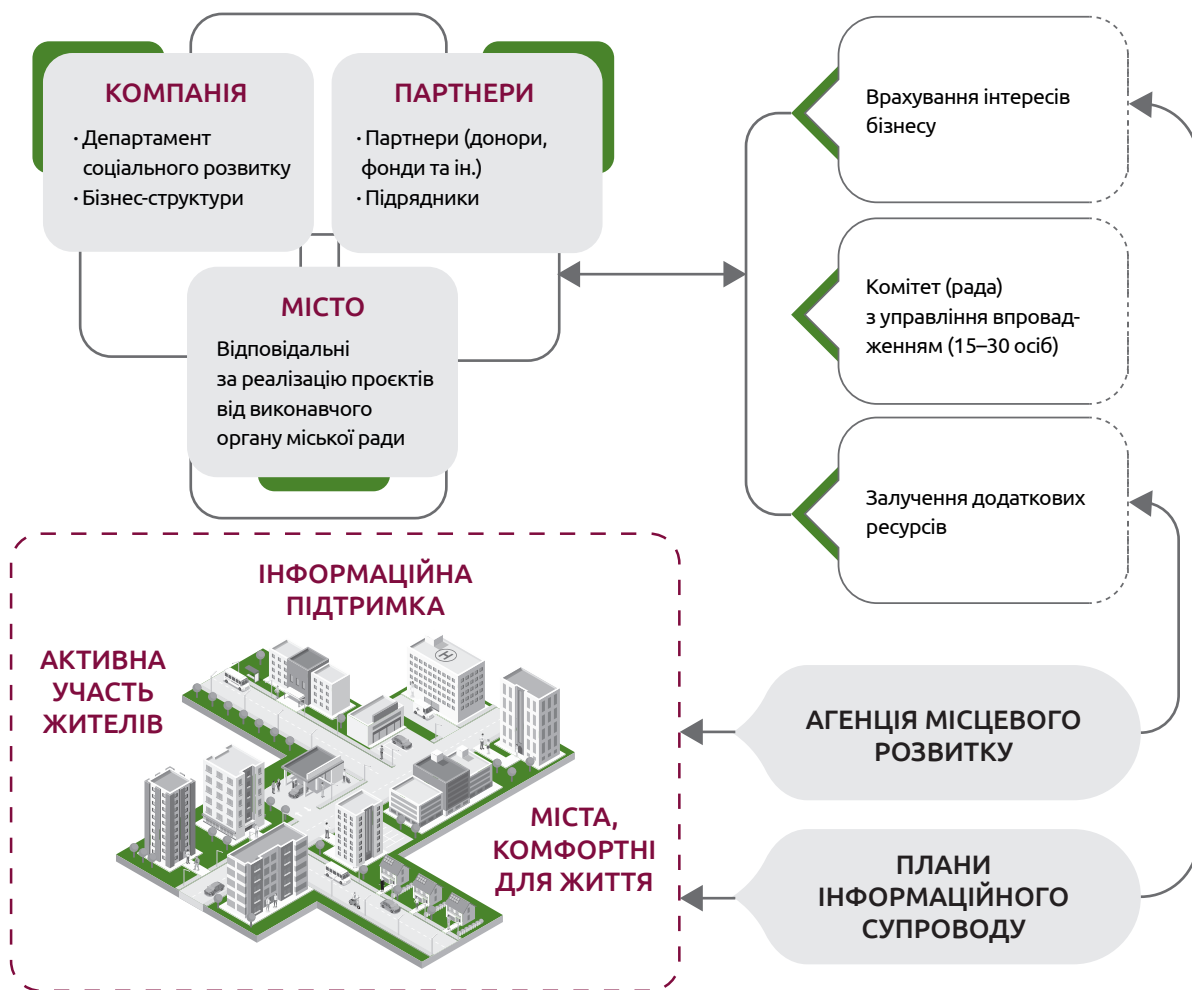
КОМПАНІЯ

· Департамент соціального розвитку
· Бізнес-структури

ПАРТНЕРИ

· Партнери (донори, фонди та ін.)
· Підрядники

МІСТО

Відповідальні за реалізацію проєктів від виконавчого органу міської ради

Врахування інтересів бізнесу

Комітет (рада) з управління впровадженням (15–30 осіб)

Залучення додаткових ресурсів

ІНФОРМАЦІЙНА ПІДТРИМКА

АКТИВНА УЧАСТЬ ЖИТЕЛІВ

МІСТА, КОМФОРТНІ ДЛЯ ЖИТТЯ

АГЕНЦІЯ МІСЦЕВОГО РОЗВИТКУ

ПЛАНИ ІНФОРМАЦІЙНОГО СУПРОВОДУ